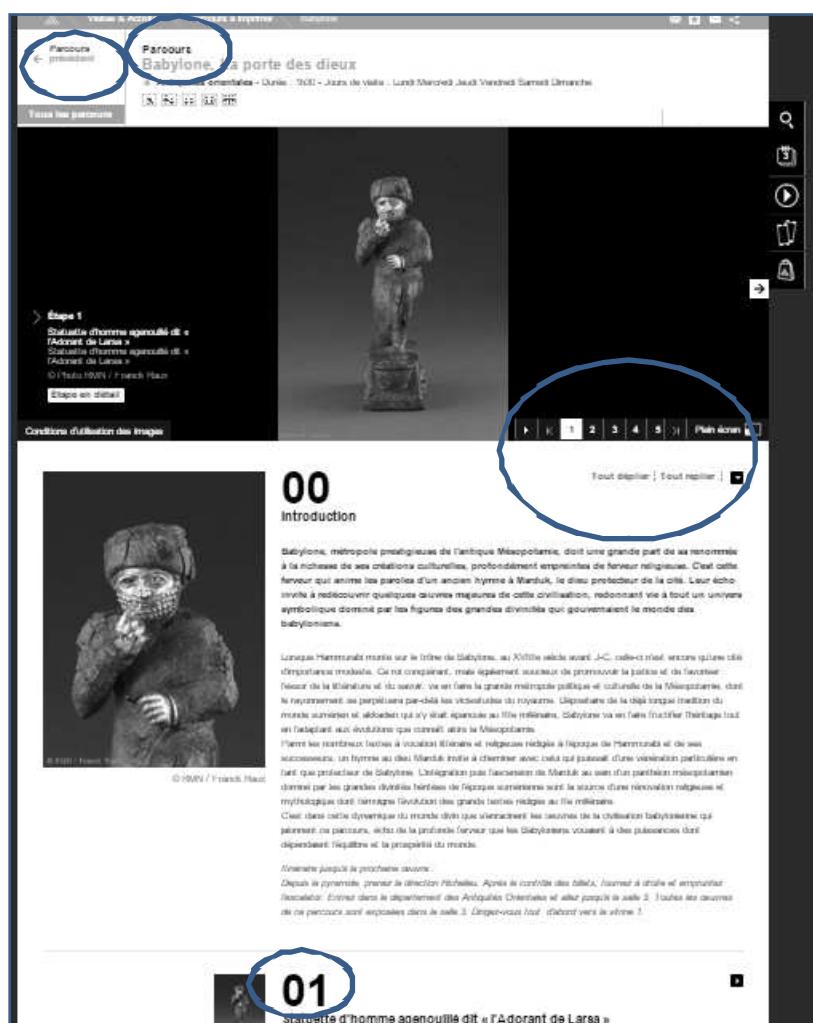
Visites & Activités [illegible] à imprimer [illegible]

Parcours précédent

Parcours
Babylone, la porte des dieux
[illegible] orientales - Durée : 1h30 - Jours de visite : Lundi Mercredi Jeudi Vendredi Samedi Dimanche

Tous les parcours

Étape 1
Statuette d'homme agenouillé dit « l'Adorant de Larsa »
Statuette d'homme agenouillé dit « l'Adorant de Larsa »
© Photo RMN / Franck Raux

Étape en détail

Conditions d'utilisation des images

1 2 3 4 5

Plein écran

Tout déplier | Tout replier

00
Introduction

Babylone, métropole prestigieuse de l'antique Mésopotamie, doit une grande part de sa renommée à la richesse de ses créations culturelles, profondément empreintes de ferveur religieuse. C'est cette ferveur qui anime les paroles d'un ancien hymne à Marduk, le dieu protecteur de la cité. Leur écho invite à redécouvrir quelques œuvres majeures de cette civilisation, redonnant vie à tout un univers symbolique dominé par les figures des grandes divinités qui gouvernaient le monde des babyloniens.

Lorsque Hammurabi monte sur le trône de Babylone, au XVIIIe siècle avant J.-C, celle-ci n'est encore qu'une cité d'importance modeste. Ce roi conquérant, mais également soucieux de promouvoir la justice et de favoriser l'essor de la littérature et du savoir, va en faire la grande métropole politique et culturelle de la Mésopotamie, dont le rayonnement se perpétuera par-delà les vicissitudes du royaume. Dépositaire de la déjà longue tradition du monde sumérien et akkadien qui s'y était épanouie au IIIe millénaire, Babylone va en faire fructifier l'héritage tout en l'adaptant aux évolutions que connaît alors la Mésopotamie.
Parmi les nombreux textes à vocation littéraire et religieuse rédigés à l'époque de Hammurabi et de ses successeurs, un hymne au dieu Marduk invite à cheminer avec celui qui jouissait d'une vénération particulière en tant que protecteur de Babylone. L'intégration puis l'ascension de Marduk au sein d'un panthéon mésopotamien dominé par les grandes divinités héritées de l'époque sumérienne sont la source d'une rénovation religieuse et mythologique dont témoigne l'évolution des grands textes rédigés au IIe millénaire.
C'est dans cette dynamique du monde divin que s'enracinent les œuvres de la civilisation babylonienne qui jalonnent ce parcours, échos de la profonde ferveur que les Babyloniens vouaient à des puissances dont dépendaient l'équilibre et la prospérité du monde.

Itinéraire jusqu'à la prochaine œuvre :
Depuis la pyramide, prenez la direction Richelieu. Après le contrôle des billets, tournez à droite et empruntez l'escalator. Entrez dans le département des Antiquités Orientales et allez jusqu'à la salle 3. Toutes les œuvres de ce parcours sont exposées dans la salle 3. Dirigez-vous tout d'abord vers la vitrine 1.

© RMN / Franck Raux

01
Statuette d'homme agenouillé dit « l'Adorant de Larsa »